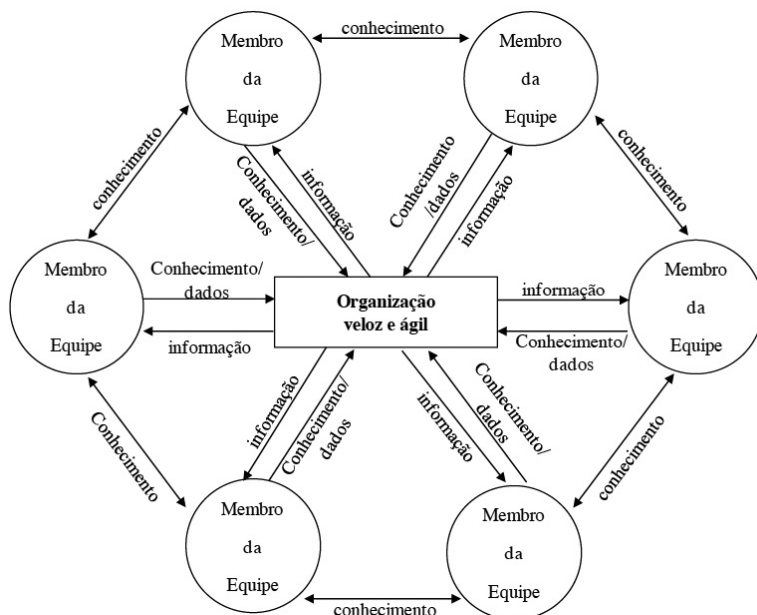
conhecimento

Membro da Equipe

Membro da Equipe

conhecimento

Conhecimento/ dados

informação

Conhecimento /dados

informação

conhecimento

Membro da Equipe

Conhecimento/ dados

Organização veloz e ágil

informação

Membro da Equipe

informação

Conhecimento/ dados

Conhecimento

informação

Conhecimento/ dados

informação

Conhecimento/ dados

conhecimento

Membro da Equipe

Membro da Equipe

conhecimento